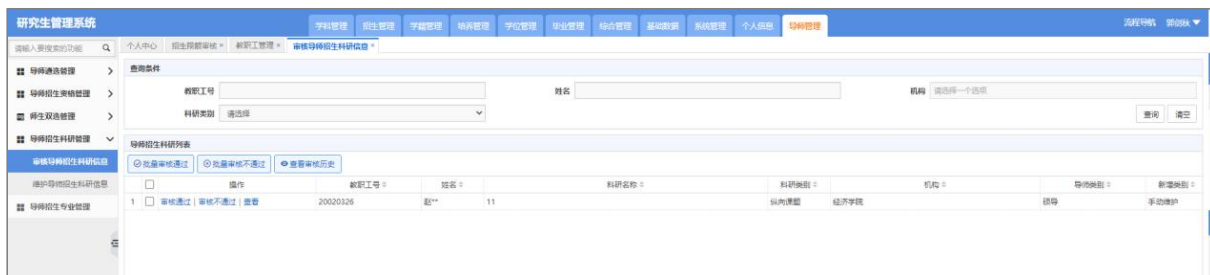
研究生管理系统

学科管理 招生管理 学籍管理 培养管理 学位管理 毕业管理 综合管理 基础数据 系统管理 个人信息 导师管理

流程导航 郭创秋

请输入要搜索的功能

导师遴选管理
导师招生资格管理
师生双选管理
导师招生科研管理
审核导师招生科研信息
维护导师招生科研信息
导师招生专业管理

个人中心 招生预算审核 × 教职工管理 × 审核导师招生科研信息 ×

查询条件

教职工号
姓名
机构 请选择一个选项
科研类别 请选择

查询 清空

导师招生科研列表

批量审核通过 批量审核不通过 查看审核历史

| | 操作 | 教职工号 | 姓名 | 科研名称 | 科研类别 | 机构 | 导师类别 | 新增类别 |
|---|---|---|---|---|---|---|---|---|
| 1 | 审核通过 \| 审核不通过 \| 查看 | 20020326 | 赵** | 11 | 纵向课题 | 经济学院 | 硕导 | 手动维护 |